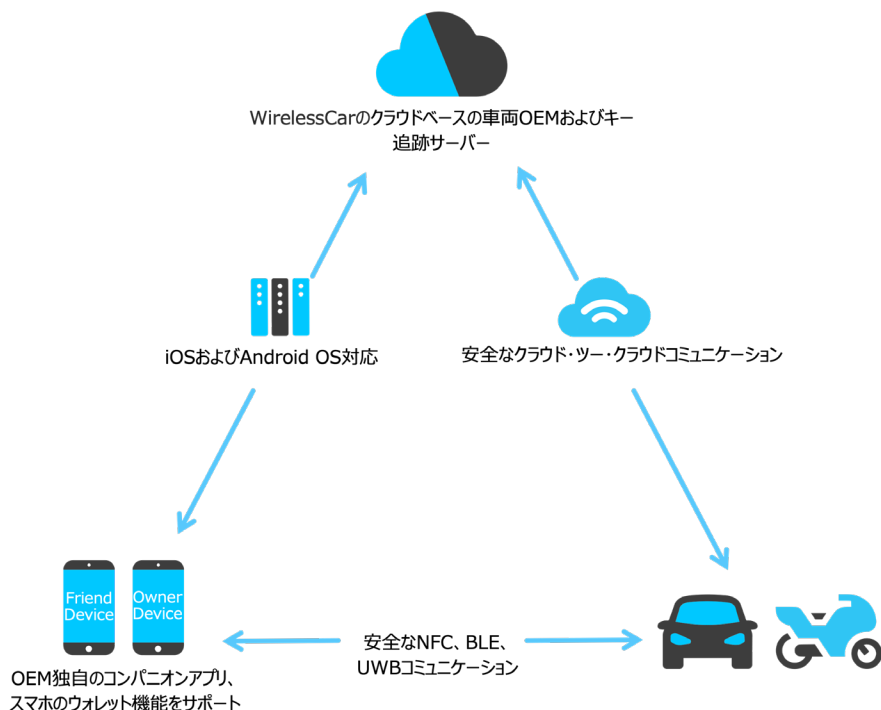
WirelessCarのクラウドベースの車両OEMおよびキー追跡サーバー

iOSおよびAndroid OS対応

安全なクラウド・ツー・クラウドコミュニケーション

Friend Device

Owner Device

OEM独自のコンパニオンアプリ、スマホのウォレット機能をサポート

安全なNFC、BLE、UWBコミュニケーション